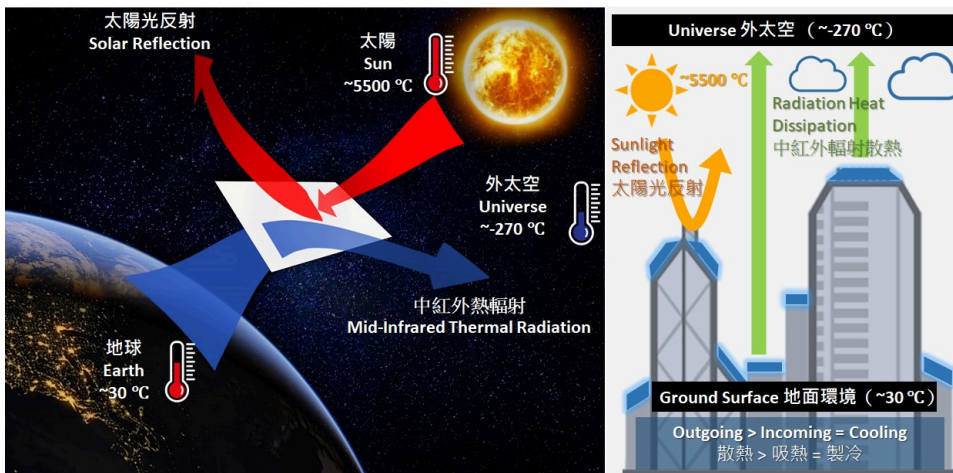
太陽光反射
Solar Reflection

太陽
Sun
~5500 ℃

外太空
Universe
~-270 ℃

中紅外熱輻射
Mid-Infrared Thermal Radiation

地球
Earth
~30 ℃

Universe 外太空 （~-270 ℃）

~5500 ℃

Radiation Heat Dissipation
中紅外輻射散熱

Sunlight Reflection
太陽光反射

Ground Surface 地面環境（~30 ℃）

Outgoing > Incoming = Cooling
散熱 > 吸熱 = 製冷